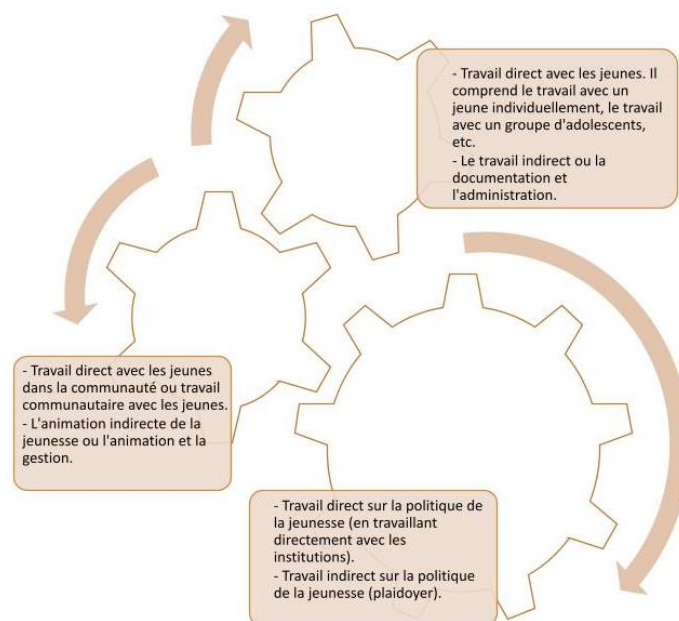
- Travail direct avec les jeunes. Il comprend le travail avec un jeune individuellement, le travail avec un groupe d'adolescents, etc.
- Le travail indirect ou la documentation et l'administration.

- Travail direct avec les jeunes dans la communauté ou travail communautaire avec les jeunes.
- L'animation indirecte de la jeunesse ou l'animation et la gestion.

- Travail direct sur la politique de la jeunesse (en travaillant directement avec les institutions).
- Travail indirect sur la politique de la jeunesse (plaidoyer).